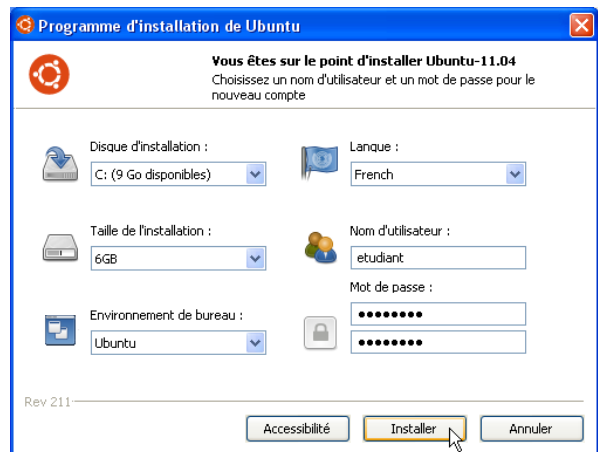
Programme d'installation de Ubuntu

Vous êtes sur le point d'installer Ubuntu-11.04
Choisissez un nom d'utilisateur et un mot de passe pour le nouveau compte

Disque d'installation :
C: (9 Go disponibles)

Langue :
French

Taille de l'installation :
6GB

Nom d'utilisateur :
etudiant

Mot de passe :
••••••••
••••••••

Environnement de bureau :
Ubuntu

Rev 211

Accessibilité
Installer
Annuler